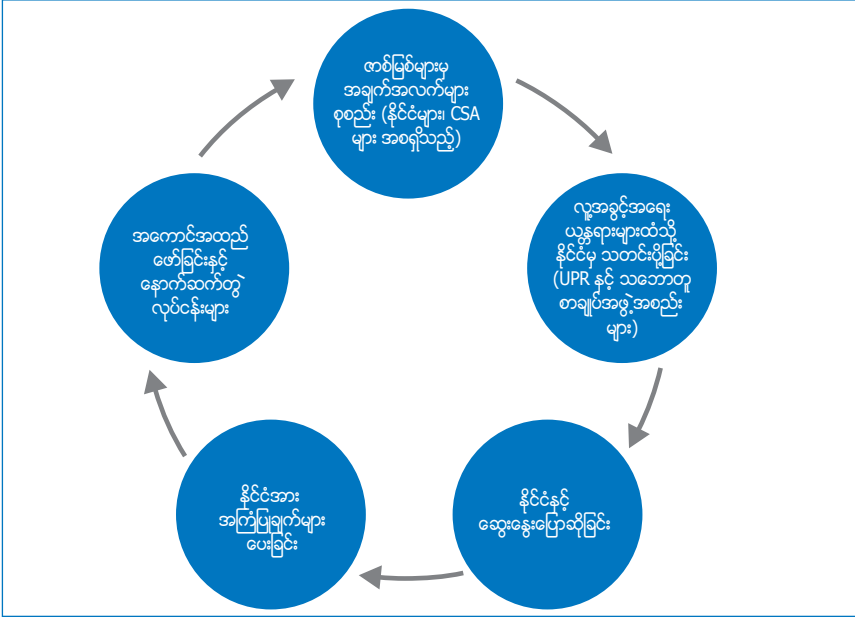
ဇာစ်မြစ်များမှ အချက်အလက်များ စုစည်း (နိုင်ငံများ၊ CSA များ အစရှိသည်)

လူ့အခွင့်အရေး ယန္တရားများထံသို့ နိုင်ငံမှ သတင်းပို့ခြင်း (UPR နှင့် သဘောတူ စာချုပ်အဖွဲ့အစည်းများ)

နိုင်ငံနှင့် ဆွေးနွေးပြောဆိုခြင်း

နိုင်ငံအား အကြံပြုချက်များ ပေးခြင်း

အကောင်အထည် ဖော်ခြင်းနှင့် နောက်ဆက်တွဲ လုပ်ငန်းများ